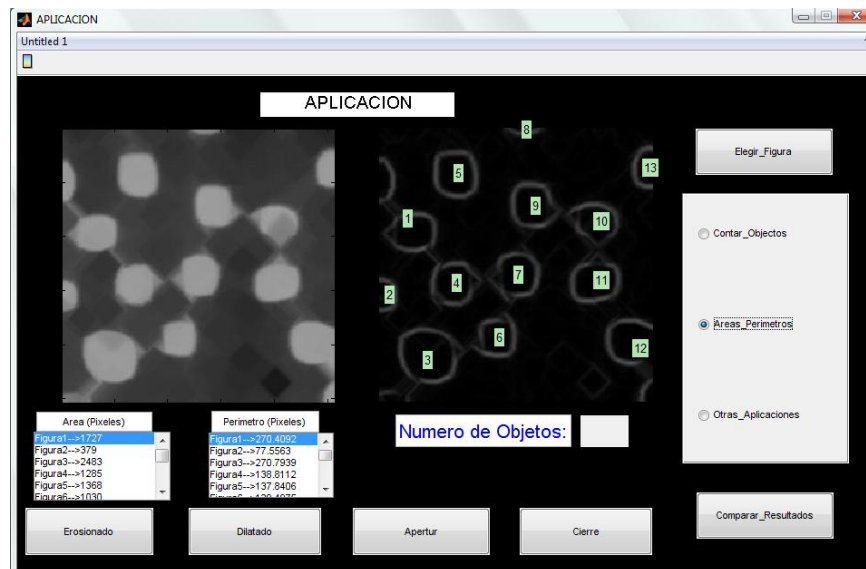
APLICACION

Untitled 1

APLICACION

8
5
13
9
1
10
7
4
11
2
6
12
3

Elegir_Figura

Contar_Objectos

Areas_Perimetros

Otras_Aplicaciones

Area (Pixeles)
Figura1-->1727
Figura2-->379
Figura3-->2483
Figura4-->1285
Figura5-->1368
Figura6-->1030

Perimetro (Pixeles)
Figura1-->270.4092
Figura2-->77.5563
Figura3-->270.7939
Figura4-->138.8112
Figura5-->137.8406
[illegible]

Numero de Objetos:

Comparar_Resultados

Erosionado

Dilatado

Apertur

Cierre